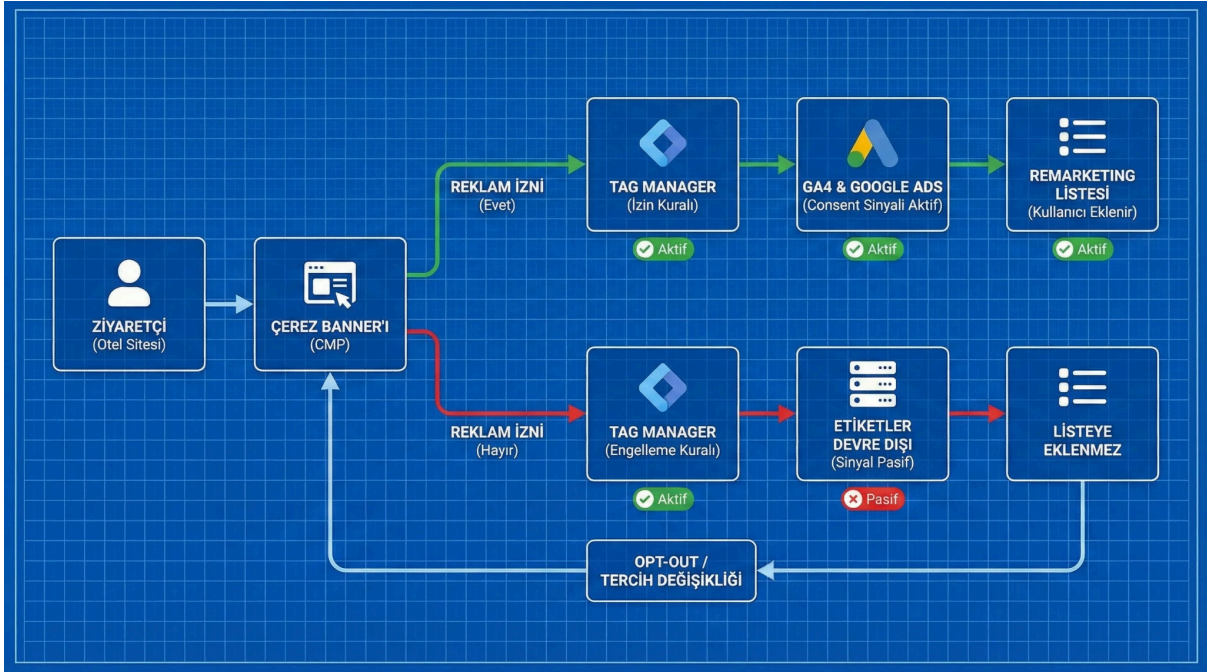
ZİYARETÇİ
(Otel Sitesi)

ÇEREZ BANNER'I
(CMP)

REKLAM İZNİ
(Evet)

TAG MANAGER
(İzin Kuralı)

Aktif

GA4 & GOOGLE ADS
(Consent Sinyali Aktif)

Aktif

REMARKETING LİSTESİ
(Kullanıcı Eklenir)

Aktif

REKLAM İZNİ
(Hayır)

TAG MANAGER
(Engelleme Kuralı)

Aktif

ETİKETLER DEVRE DIŞI
(Sinyal Pasif)

Pasif

LİSTEYE EKLENMEZ

OPT-OUT / TERCİH DEĞİŞİKLİĞİ